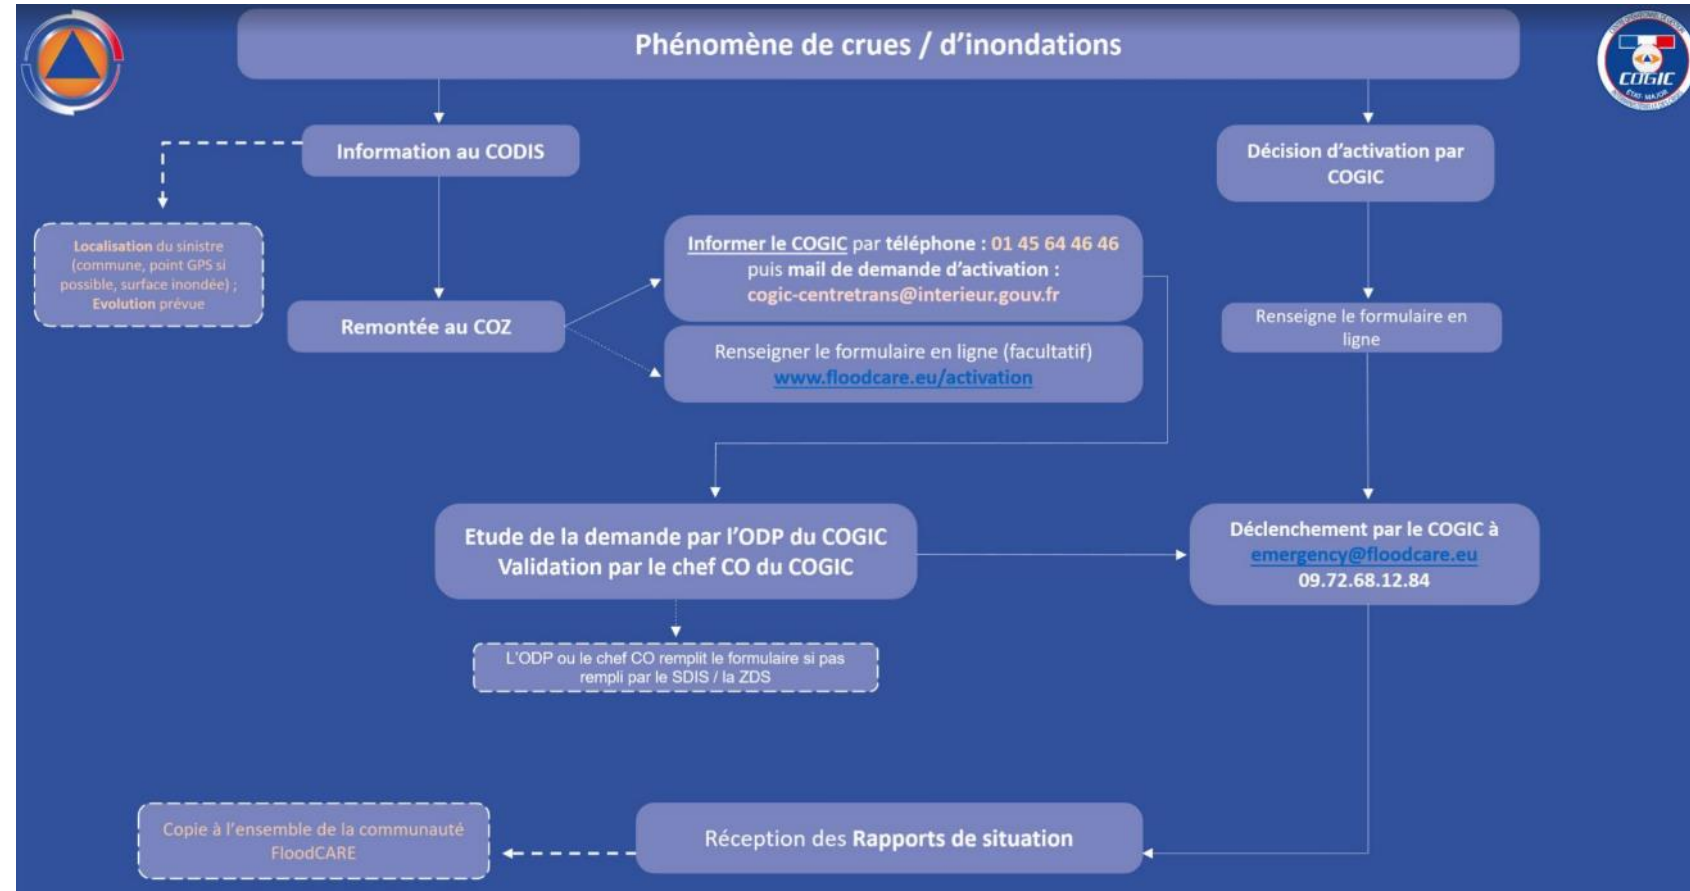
Phénomène de crues / d'inondations

COGIC
ÉTAT-MAJOR

Information au CODIS

Localisation du sinistre (commune, point GPS si possible, surface inondée) ; Evolution prévue

Remontée au COZ

Informer le COGIC par téléphone : 01 45 64 46 46 puis mail de demande d'activation : cogic-centretrans@interieur.gouv.fr

Renseigner le formulaire en ligne (facultatif) www.floodcare.eu/activation

Décision d'activation par COGIC

Renseigne le formulaire en ligne

Etude de la demande par l'ODP du COGIC
Validation par le chef CO du COGIC

L'ODP ou le chef CO remplit le formulaire si pas rempli par le SDIS / la ZDS

Déclenchement par le COGIC à emergency@floodcare.eu 09.72.68.12.84

Copie à l'ensemble de la communauté FloodCARE

Réception des Rapports de situation